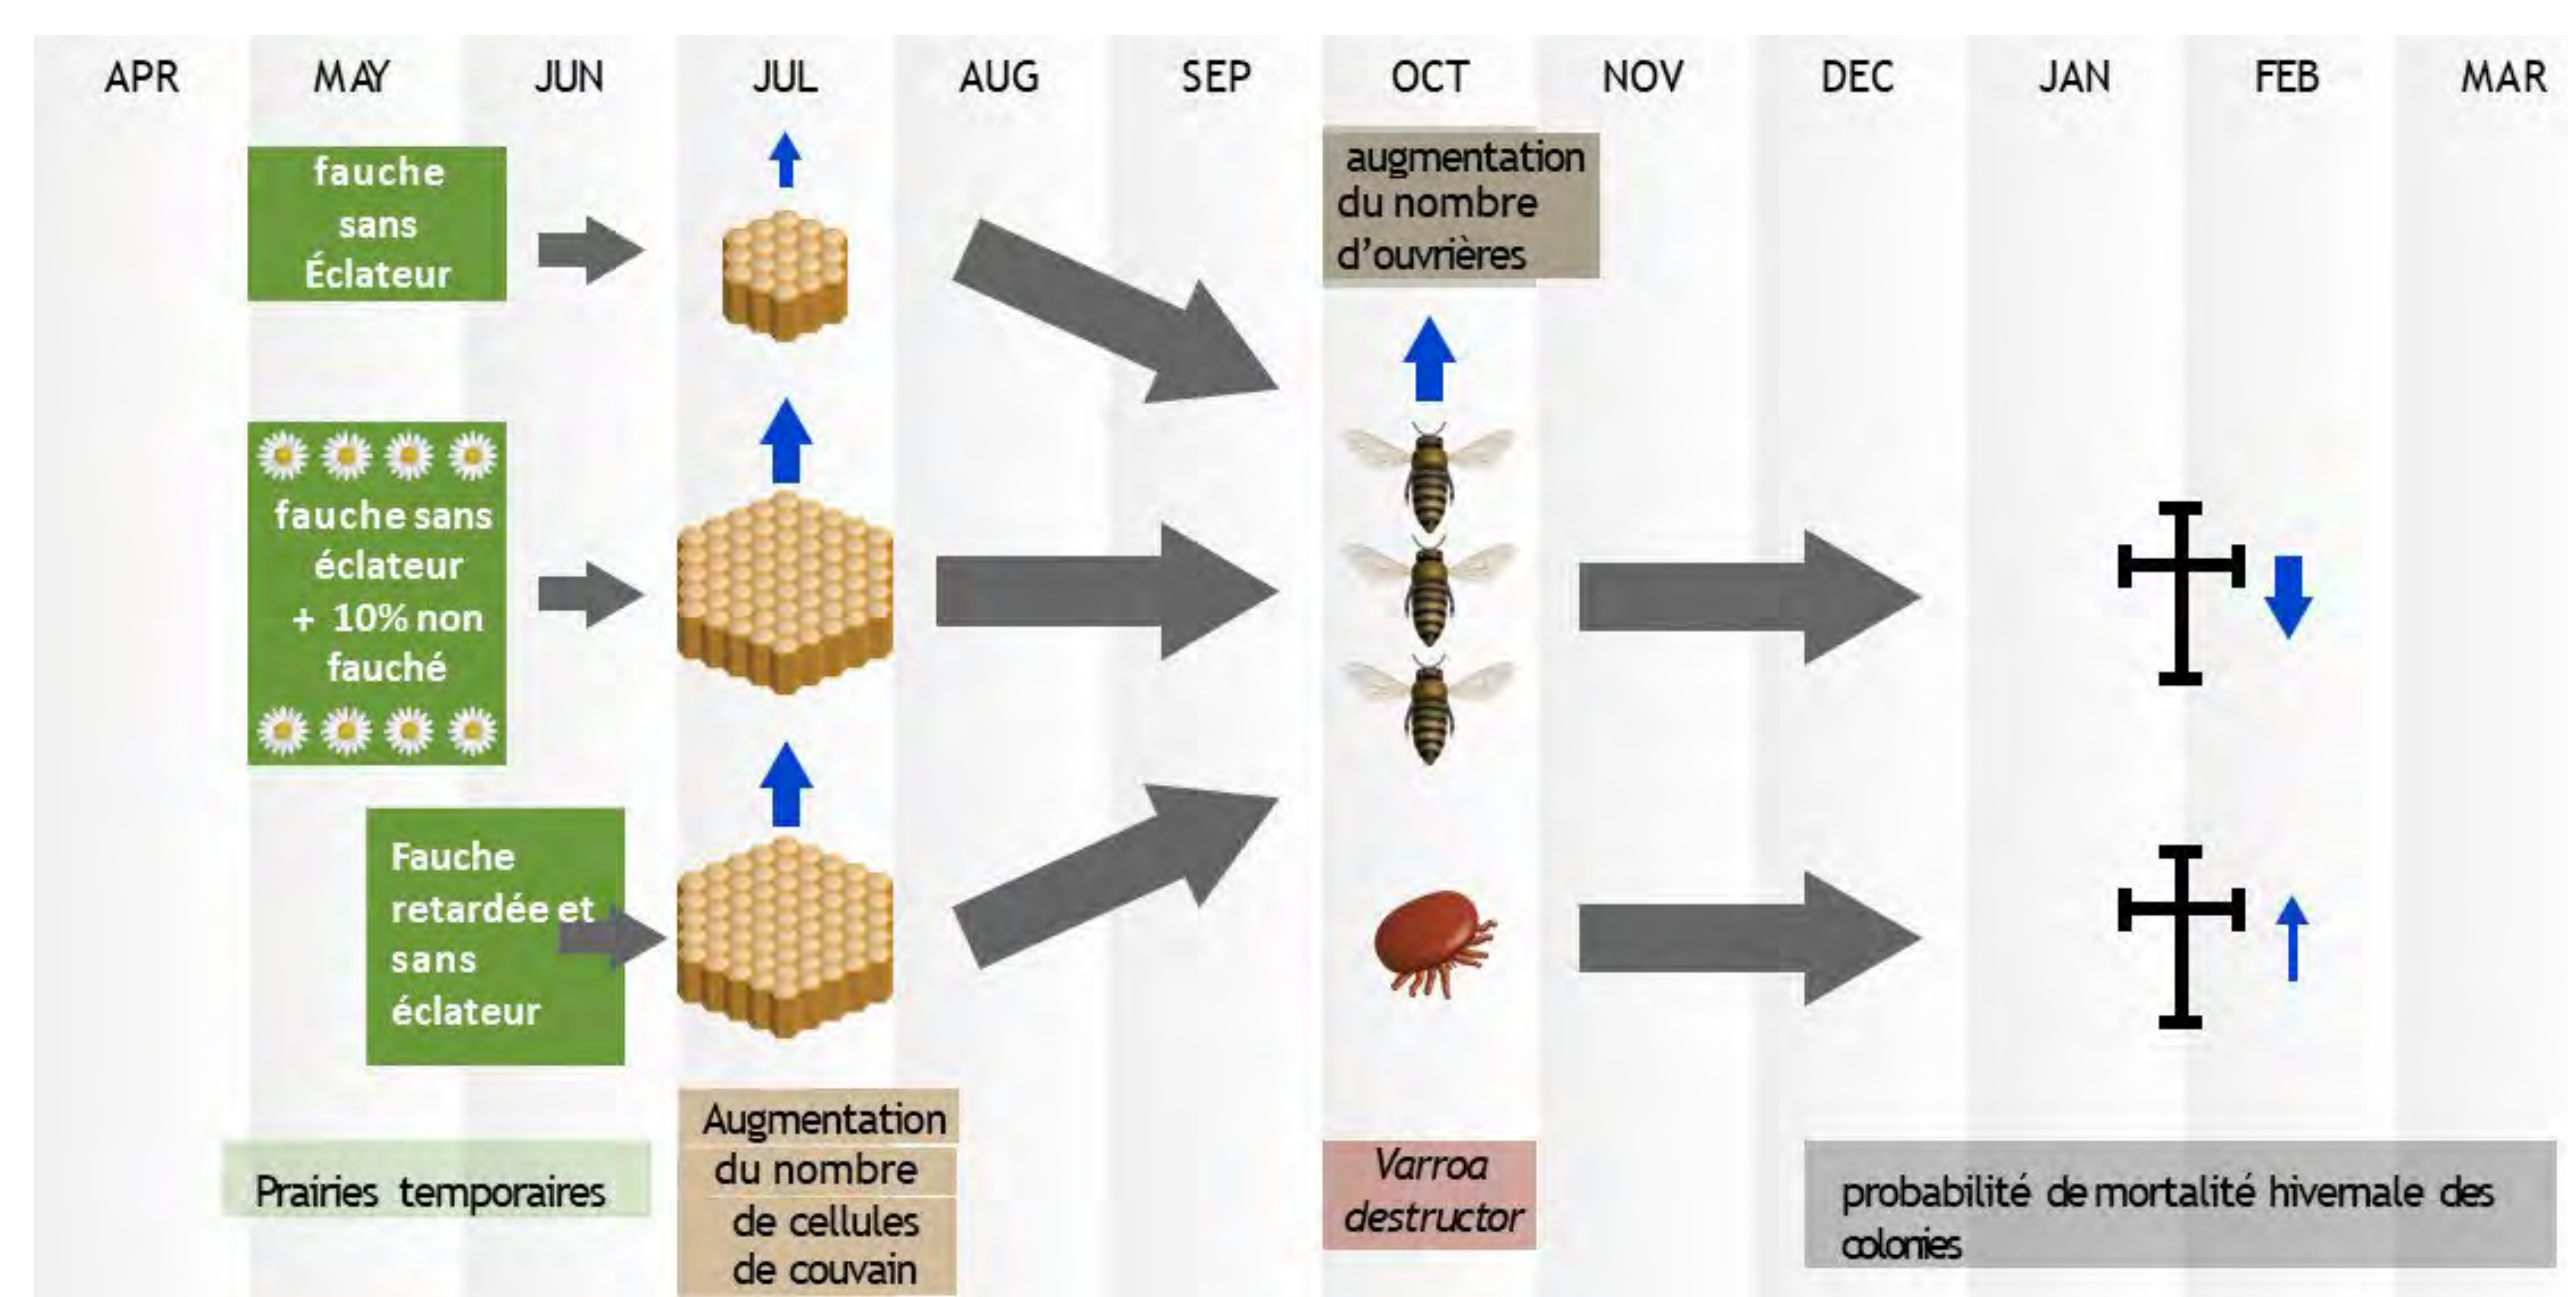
APR MAY JUN JUL AUG SEP OCT NOV DEC JAN FEB MAR

fauche sans Éclateur

augmentation du nombre d'ouvrières

fauche sans éclateur + 10% non fauché

Fauche retardée et sans éclateur

Prairies temporaires

Augmentation du nombre de cellules de couvain

Varroa destructor

probabilité de mortalité hivernale des colonies